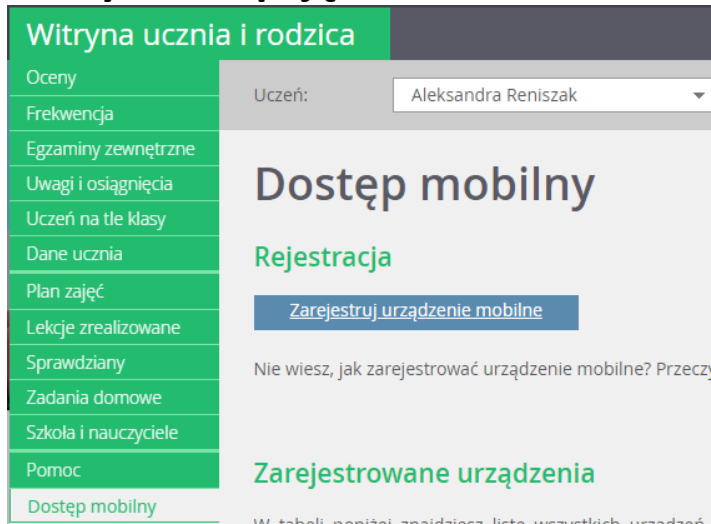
Witryna ucznia i rodzica

Oceny
Frekwencja
Egzaminy zewnętrzne
Uwagi i osiągnięcia
Uczeń na tle klasy
Dane ucznia
Plan zajęć
Lekcje zrealizowane
Sprawdziany
Zadania domowe
Szkoła i nauczyciele
Pomoc
Dostęp mobilny

Uczeń: Aleksandra Reniszak

Dostęp mobilny

Rejestracja

Zarejestruj urządzenie mobilne

Nie wiesz, jak zarejestrować urządzenie mobilne? Przeczy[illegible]

Zarejestrowane urządzenia

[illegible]